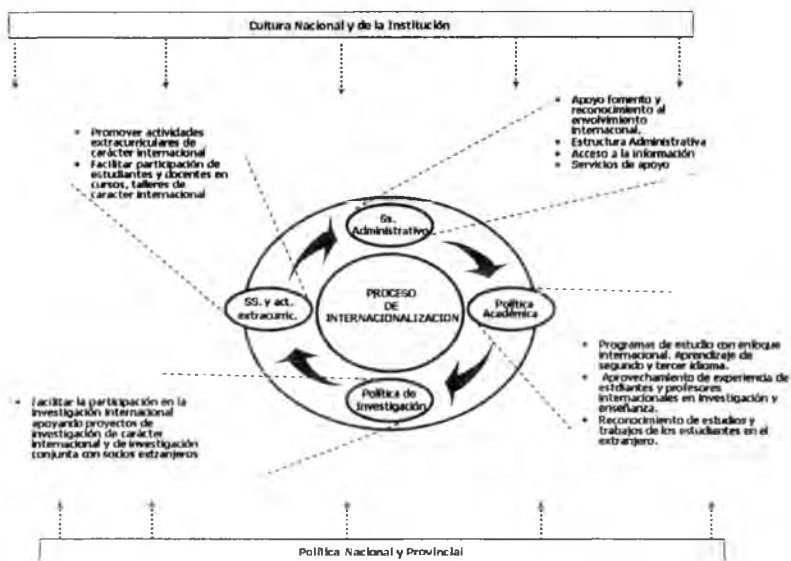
Cultura Nacional y de la Institución

- Promover actividades extracurriculares de carácter internacional
- Facilitar participación de estudiantes y docentes en cursos, talleres de carácter internacional

- Apoyo fomento y reconocimiento al envolvimiento internaconal.
- Estructura Administrativa
- Acceso a la información
- Servicios de apoyo

Ss. Administrativo

SS. y act. extracurric.

PROCESO DE INTERNACIONALIZACION

Política Académica

Política de Investigación

- Facilitar la participación en la investigación internacional apoyando proyectos de investigación de carácter internacional y de investigación conjunta con socios extranjeros

- Programas de estudio con enfoque internacional. Aprendizaje de segundo y tercer idioma.
- Aprovechamiento de experiencia de estdiantes y profesores internacionales en investigación y enseñanza.
- Reconocimiento de estudios y trabajos de los estudiantes en el extranjero.

Política Nacional y Provincial